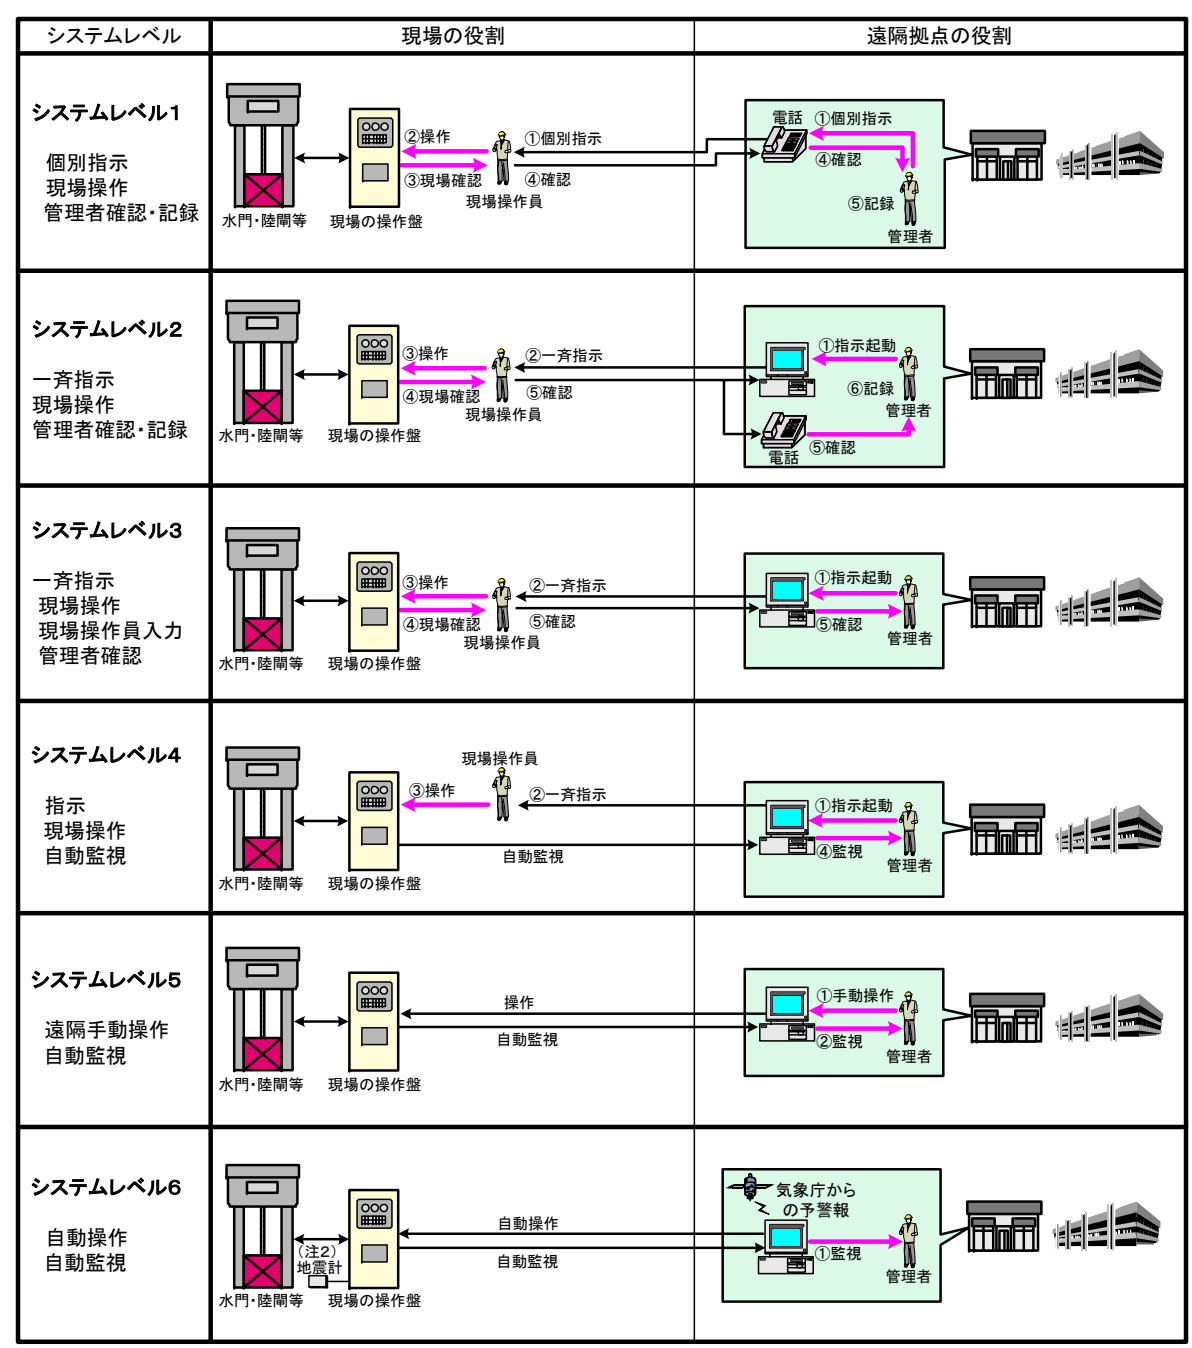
| システムレベル | 現場の役割 | 遠隔拠点の役割 |
|---|---|---|
| システムレベル1<br>個別指示<br>現場操作<br>管理者確認・記録 | 水門・陸閘等　現場の操作盤　②操作　③現場確認　①個別指示　④確認　現場操作員 | 電話　①個別指示　④確認　⑤記録　管理者 |
| システムレベル2<br>一斉指示<br>現場操作<br>管理者確認・記録 | 水門・陸閘等　現場の操作盤　③操作　④現場確認　②一斉指示　⑤確認　現場操作員 | ①指示起動　⑥記録　管理者　電話　⑤確認 |
| システムレベル3<br>一斉指示<br>現場操作<br>現場操作員入力<br>管理者確認 | 水門・陸閘等　現場の操作盤　③操作　④現場確認　②一斉指示　⑤確認　現場操作員 | ①指示起動　⑤確認　管理者 |
| システムレベル4<br>指示<br>現場操作<br>自動監視 | 水門・陸閘等　現場の操作盤　現場操作員　③操作　②一斉指示　自動監視 | ①指示起動　④監視　管理者 |
| システムレベル5<br>遠隔手動操作<br>自動監視 | 水門・陸閘等　現場の操作盤　操作　自動監視 | ①手動操作　②監視　管理者 |
| システムレベル6<br>自動操作<br>自動監視 | 水門・陸閘等　（注2）地震計　現場の操作盤　自動操作　自動監視 | 気象庁からの予警報　①監視　管理者 |